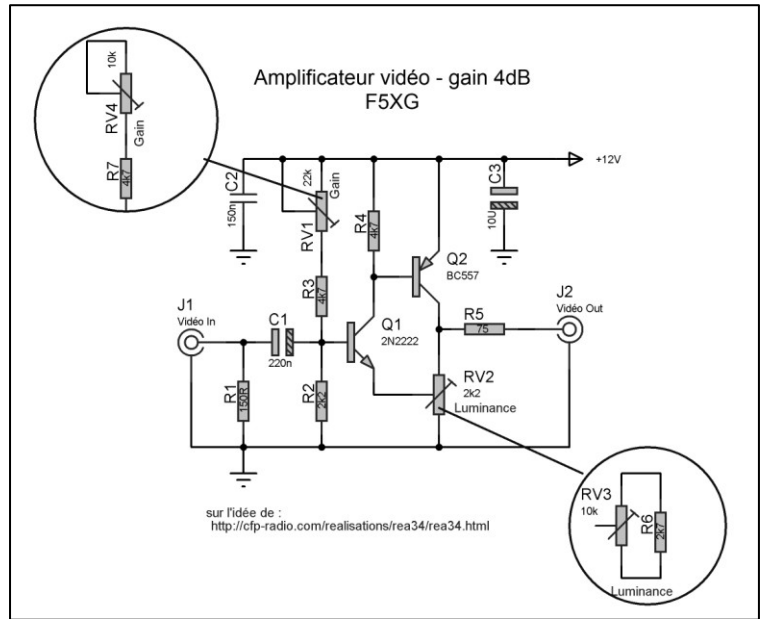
Amplificateur vidéo - gain 4dB
F5XG

10k
RV4
Gain
R7
4k7

+12V
C2
150n
22k
Gain
RV1
R4
4k7
C3
10U
Q2
BC557
R3
4k7
J1
Vidéo In
C1
220n
Q1
2N2222
R5
75
J2
Vidéo Out
R1
150R
R2
2k2
RV2
2k2
Luminance

RV3
10k
R6
2k7
Luminance

sur l'idée de :
http://cfp-radio.com/realisations/rea34/rea34.html